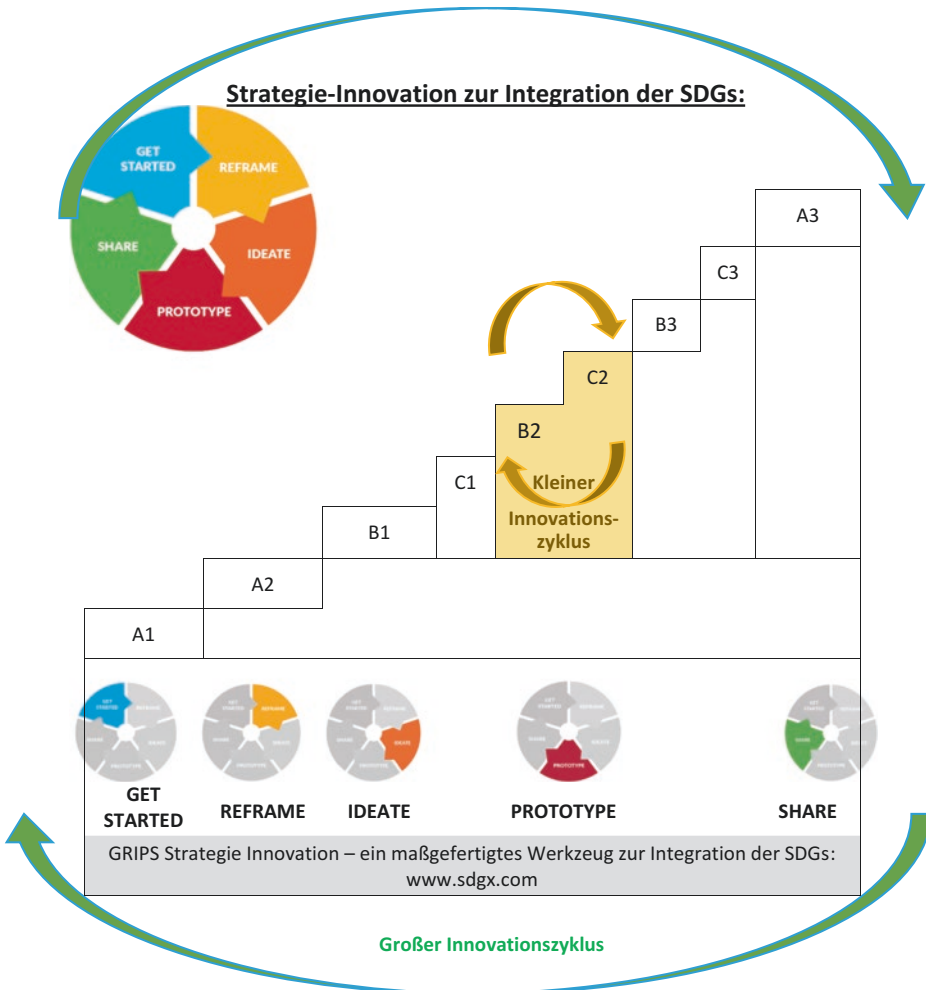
Strategie-Innovation zur Integration der SDGs:

GET STARTED
REFRAME
IDEATE
PROTOTYPE
SHARE

A3
C3
B3
C2
B2
Kleiner Innovationszyklus
C1
B1
A2
A1

GET STARTED
REFRAME
IDEATE
PROTOTYPE
SHARE

GRIPS Strategie Innovation – ein maßgefertigtes Werkzeug zur Integration der SDGs: www.sdgx.com

Großer Innovationszyklus